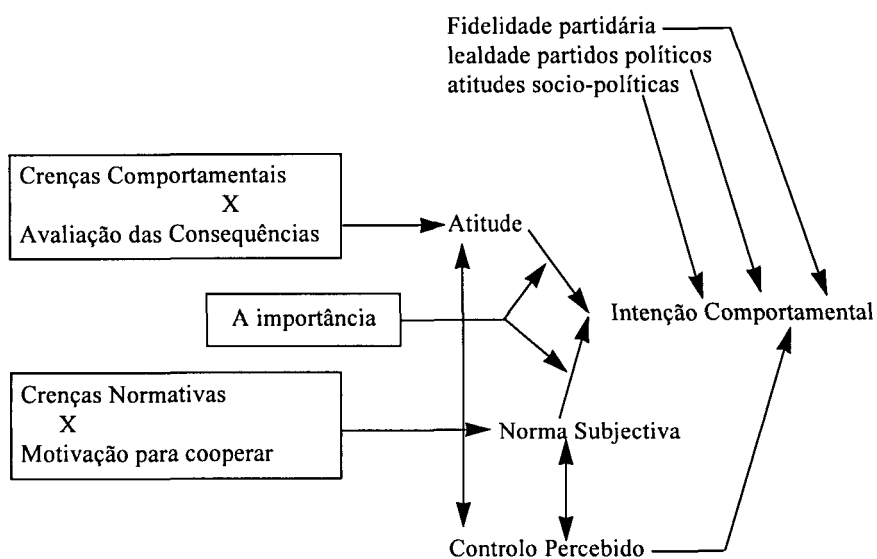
Fidelidade partidária
lealdade partidos políticos
atitudes socio-políticas

Crenças Comportamentais
X
Avaliação das Consequências

Atitude

A importância

Intenção Comportamental

Crenças Normativas
X
Motivação para cooperar

Norma Subjectiva

Controlo Percebido